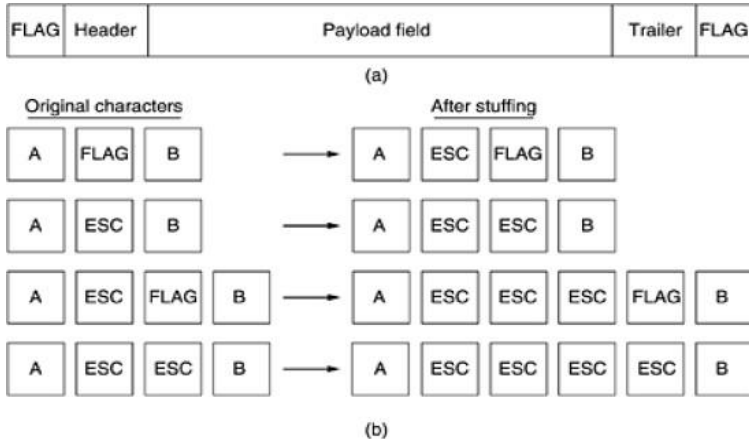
| FLAG | Header | Payload field | Trailer | FLAG |
|---|---|---|---|---|

(a)

Original characters

After stuffing

A FLAG B → A ESC FLAG B

A ESC B → A ESC ESC B

A ESC FLAG B → A ESC ESC ESC FLAG B

A ESC ESC B → A ESC ESC ESC ESC B

(b)